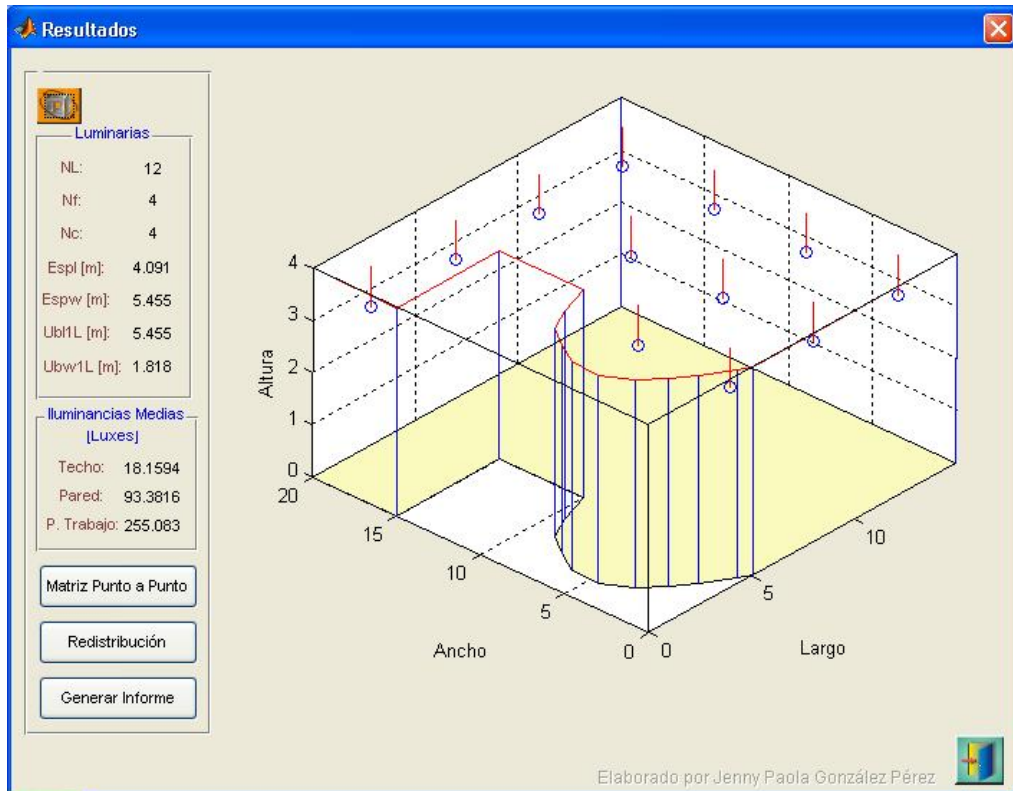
Resultados

Luminarias

| | |
|---|---|
| NL: | 12 |
| Nf: | 4 |
| Nc: | 4 |
| Espl [m]: | 4.091 |
| Espw [m]: | 5.455 |
| Ubl1L [m]: | 5.455 |
| Ubw1L [m]: | 1.818 |

Iluminancias Medias [Luxes]

| | |
|---|---|
| Techo: | 18.1594 |
| Pared: | 93.3816 |
| P. Trabajo: | 255.083 |

Matriz Punto a Punto

Redistribución

Generar Informe

Altura
4
3
2
1
0
20
15
10
5
0
Ancho
0
5
10
Largo

Elaborado por Jenny Paola González Pérez